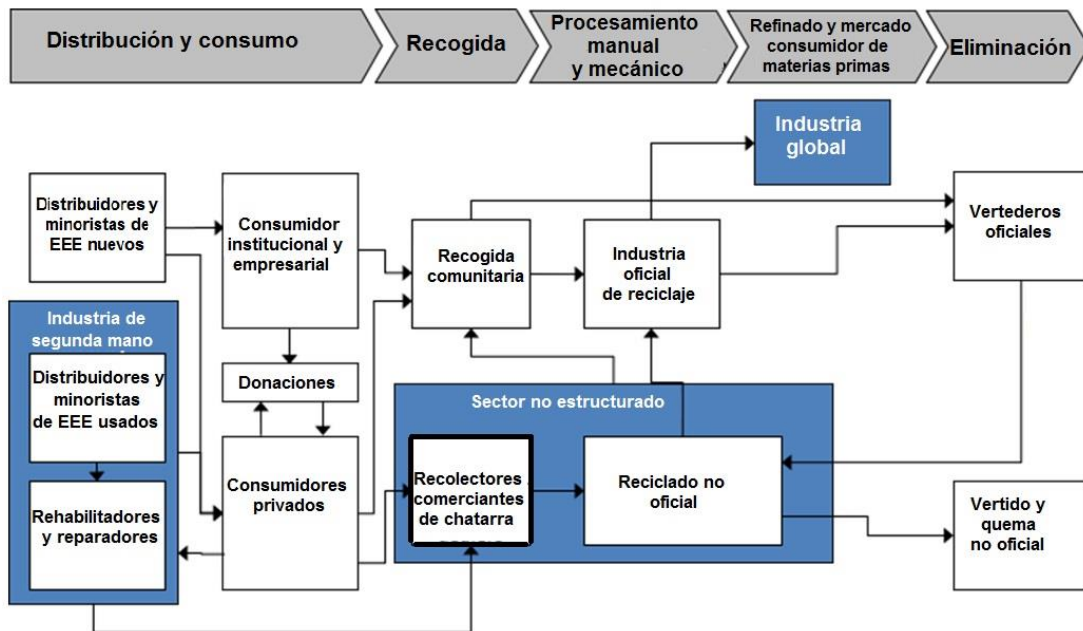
Distribución y consumo

Recogida

Procesamiento manual y mecánico

Refinado y mercado consumidor de materias primas

Eliminación

Industria global

Distribuidores y minoristas de EEE nuevos

Consumidor institucional y empresarial

Recogida comunitaria

Industria oficial de reciclaje

Vertederos oficiales

Industria de segunda mano

Distribuidores y minoristas de EEE usados

Donaciones

Sector no estructurado

Rehabilitadores y reparadores

Consumidores privados

Recolectores comerciantes de chatarra

Reciclado no oficial

Vertido y quema no oficial